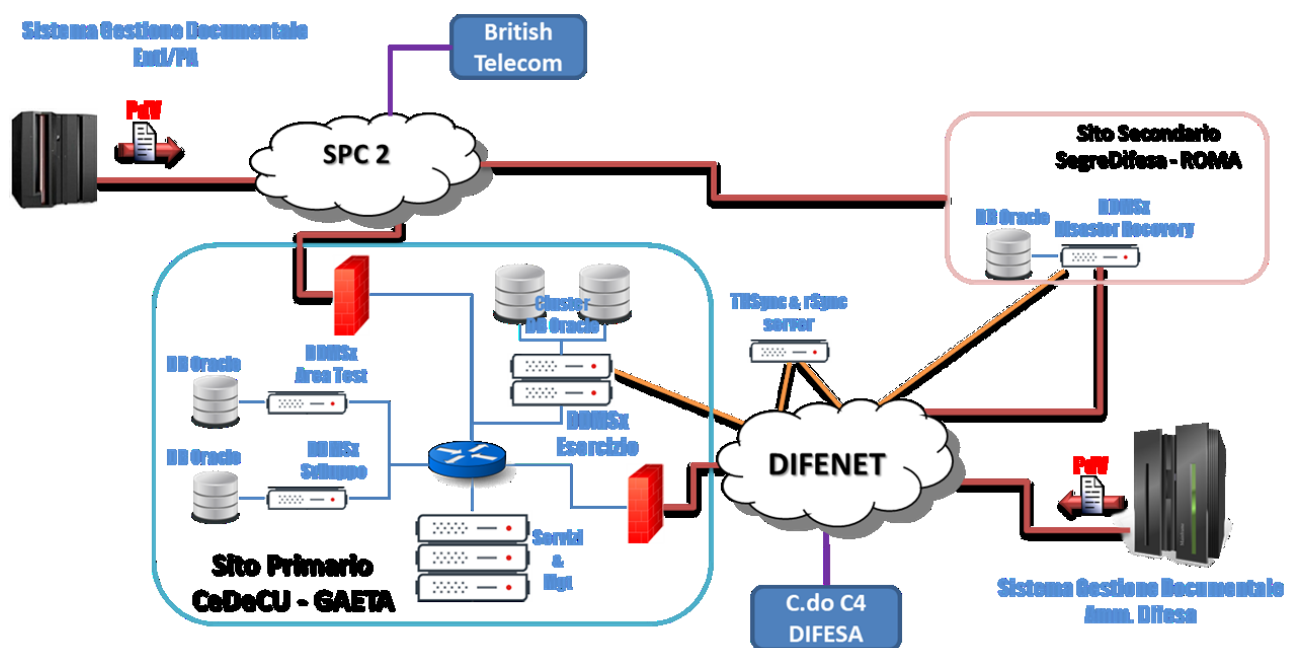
Sistema Gestione Documentale Enti/PA

British Telecom

PdV

SPC 2

Sito Secondario SegreDifesa - ROMA

DB Oracle

DDMSx Disaster Recovery

Cluster DB Oracle

TTSync & rSync server

DB Oracle

DDMSx Area Test

DDMSx Esercizio

DB Oracle

DDMSx Sviluppo

DIFENET

Servizi & Mgt

PdV

Sito Primario CeDeCU - GAETA

C.do C4 DIFESA

Sistema Gestione Documentale Amm. Difesa